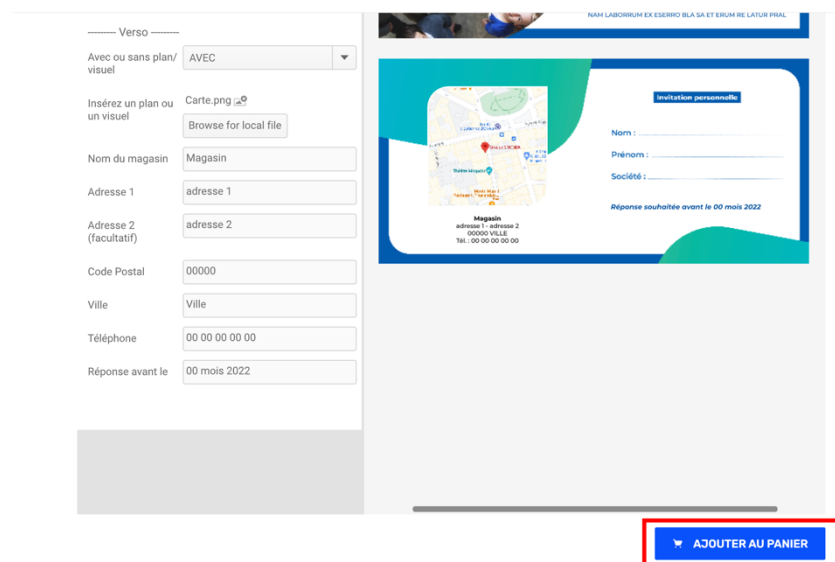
-------- Verso --------

Avec ou sans plan/visuel AVEC

Insérez un plan ou un visuel Carte.png

Browse for local file

Nom du magasin Magasin

Adresse 1 adresse 1

Adresse 2 (facultatif) adresse 2

Code Postal 00000

Ville Ville

Téléphone 00 00 00 00 00

Réponse avant le 00 mois 2022

NAM LABORRUM EX ESERRO BLA SA ET ERUM RE LATUR PRAL

Invitation personnelle

Nom :

Prénom :

Société :

Réponse souhaitée avant le 00 mois 2022

Magasin
adresse 1 - adresse 2
00000 VILLE
Tél. : 00 00 00 00 00

AJOUTER AU PANIER